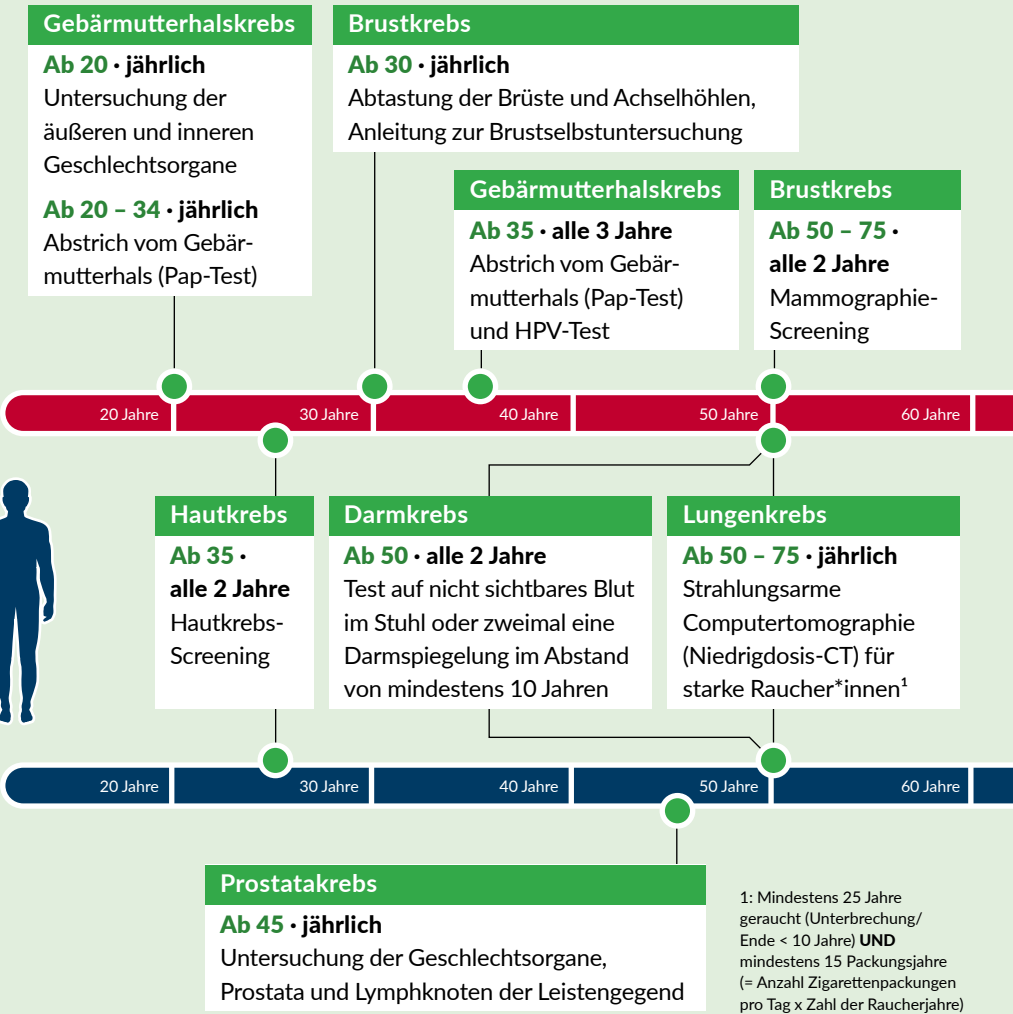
Gebärmutterhalskrebs

Ab 20 • jährlich
Untersuchung der äußeren und inneren Geschlechtsorgane

Ab 20 – 34 • jährlich
Abstrich vom Gebärmutterhals (Pap-Test)

Brustkrebs

Ab 30 • jährlich
Abtastung der Brüste und Achselhöhlen, Anleitung zur Brustselbstuntersuchung

Gebärmutterhalskrebs

Ab 35 • alle 3 Jahre
Abstrich vom Gebärmutterhals (Pap-Test) und HPV-Test

Brustkrebs

Ab 50 – 75 • alle 2 Jahre
Mammographie-Screening

20 Jahre | 30 Jahre | 40 Jahre | 50 Jahre | 60 Jahre

Hautkrebs

Ab 35 • alle 2 Jahre
Hautkrebs-Screening

Darmkrebs

Ab 50 • alle 2 Jahre
Test auf nicht sichtbares Blut im Stuhl oder zweimal eine Darmspiegelung im Abstand von mindestens 10 Jahren

Lungenkrebs

Ab 50 – 75 • jährlich
Strahlungsarme Computertomographie (Niedrigdosis-CT) für starke Raucher*innen$^1$

20 Jahre | 30 Jahre | 40 Jahre | 50 Jahre | 60 Jahre

Prostatakrebs

Ab 45 • jährlich
Untersuchung der Geschlechtsorgane, Prostata und Lymphknoten der Leistengegend

1: Mindestens 25 Jahre geraucht (Unterbrechung/ Ende < 10 Jahre) UND mindestens 15 Packungsjahre (= Anzahl Zigarettenpackungen pro Tag x Zahl der Raucherjahre)